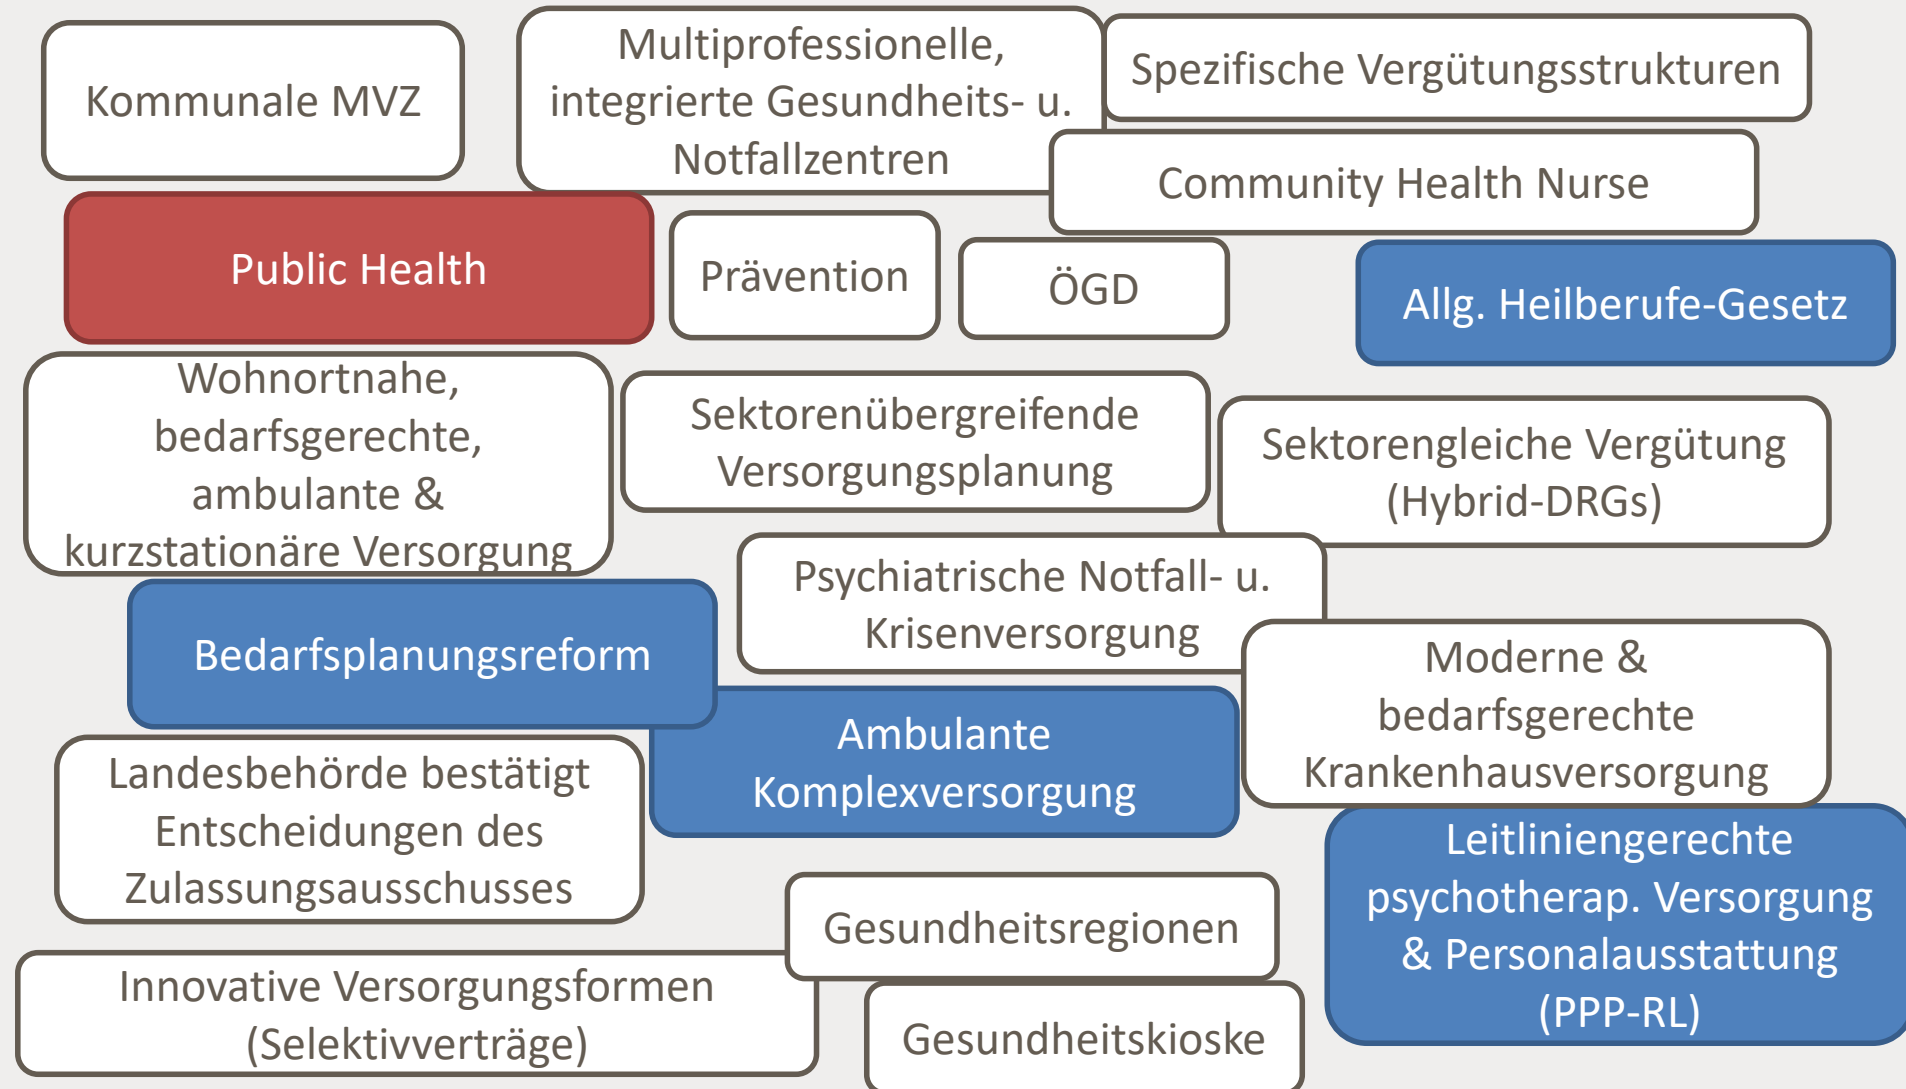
Kommunale MVZ

Multiprofessionelle, integrierte Gesundheits- u. Notfallzentren

Spezifische Vergütungsstrukturen

Community Health Nurse

Public Health

Prävention

ÖGD

Allg. Heilberufe-Gesetz

Wohnortnahe, bedarfsgerechte, ambulante & kurzstationäre Versorgung

Sektorenübergreifende Versorgungsplanung

Sektorengleiche Vergütung (Hybrid-DRGs)

Psychiatrische Notfall- u. Krisenversorgung

Bedarfsplanungsreform

Moderne & bedarfsgerechte Krankenhausversorgung

Ambulante Komplexversorgung

Landesbehörde bestätigt Entscheidungen des Zulassungsausschusses

Leitliniengerechte psychotherap. Versorgung & Personalausstattung (PPP-RL)

Gesundheitsregionen

Innovative Versorgungsformen (Selektivverträge)

Gesundheitskioske